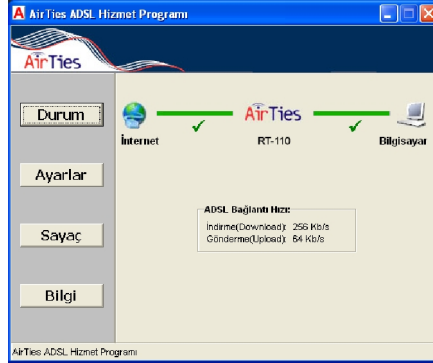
AirTies ADSL Hizmet Programı

AirTies

Durum

Ayarlar

Sayaç

Bilgi

İnternet

AirTies

RT-110

Bilgisayar

ADSL Bağlantı Hızı:
İndirme(Download): 256 Kb/s
Gönderme(Upload): 64 Kb/s

AirTies ADSL Hizmet Programı